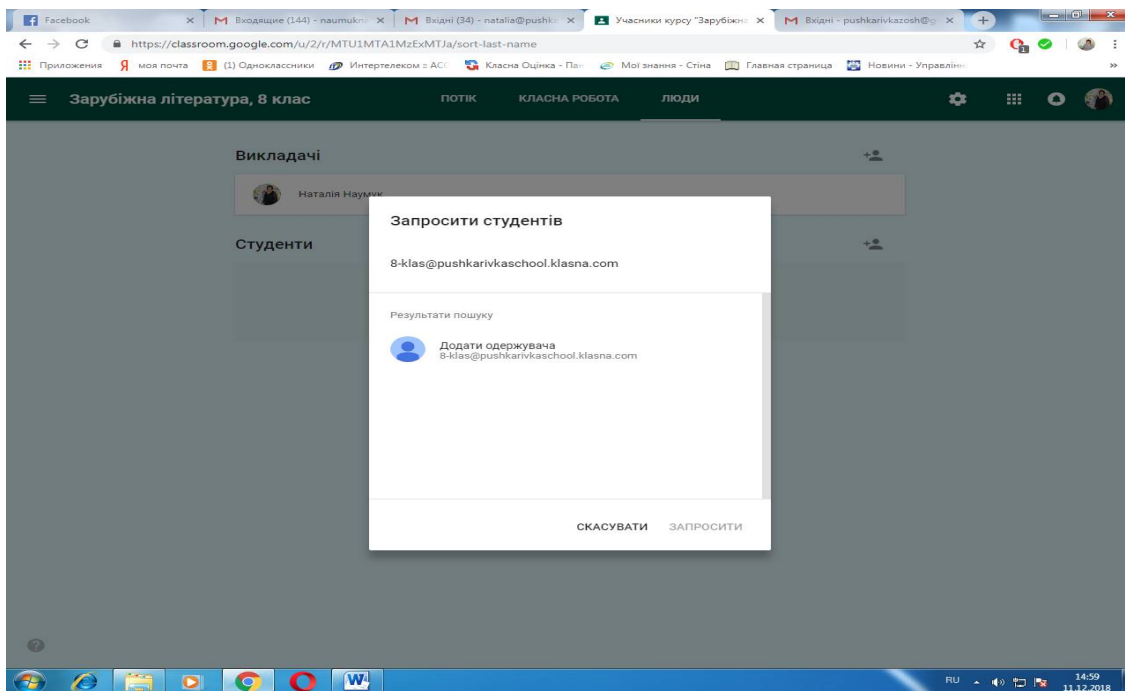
Facebook
Входящие (144) - naumukn
Вхідні (34) - natalia@pushk
Учасники курсу "Зарубіжна
Вхідні - pushkarivkazosh@

https://classroom.google.com/u/2/r/MTU1MTA1MzExMTJa/sort-last-name

Приложения моя почта (1) Одноклассники Интертелеком :: АСС Класна Оцінка - Пан Мої знання - Стіна Главная страница Новини - Управлін

Зарубіжна література, 8 клас
ПОТІК КЛАСНА РОБОТА ЛЮДИ

Викладачі
Наталія Наумук

Студенти

Запросити студентів

8-klas@pushkarivkaschool.klasna.com

Результати пошуку

Додати одержувача
8-klas@pushkarivkaschool.klasna.com

СКАСУВАТИ ЗАПРОСИТИ

RU 14:59 11.12.2018